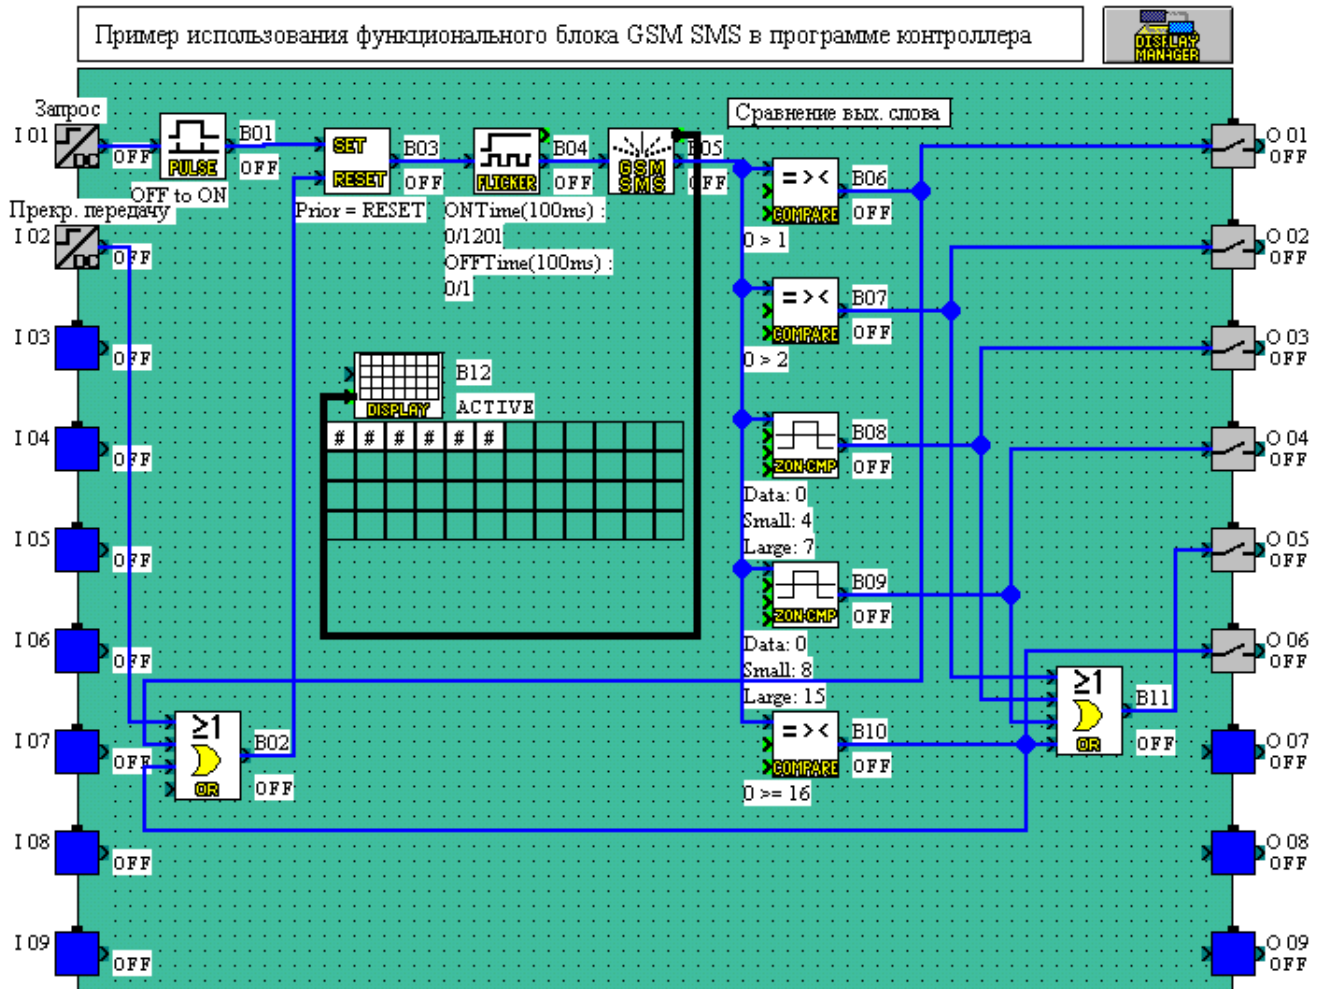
Пример использования функционального блока GSM SMS в программе контроллера

DISPLAY MANAGER

Запрос
I 01
DC
OFF
PULSE
B01
OFF
OFF to ON

Прекр. передачу
I 02
DC
OFF

SET
RESET
B03
OFF
Prior = RESET

FLICKER
B04
OFF
ONTime(100ms) :
0/1201
OFFTime(100ms) :
0/1

GSM SMS
B05
OFF

Сравнение вых. слова

COMPARE
B06
OFF
0 > 1

COMPARE
B07
OFF
0 > 2

ZON-CMP
B08
OFF
Data: 0
Small: 4
Large: 7

ZON-CMP
B09
OFF
Data: 0
Small: 8
Large: 15

COMPARE
B10
OFF
0 >= 16

DISPLAY
B12
ACTIVE
# # # # # #

I 03
OFF
I 04
OFF
I 05
OFF
I 06
OFF
I 07
OFF
OR
B02
OFF
I 08
OFF
I 09
OFF

OR
B11
OFF

O 01
OFF
O 02
OFF
O 03
OFF
O 04
OFF
O 05
OFF
O 06
OFF
O 07
OFF
O 08
OFF
O 09
OFF